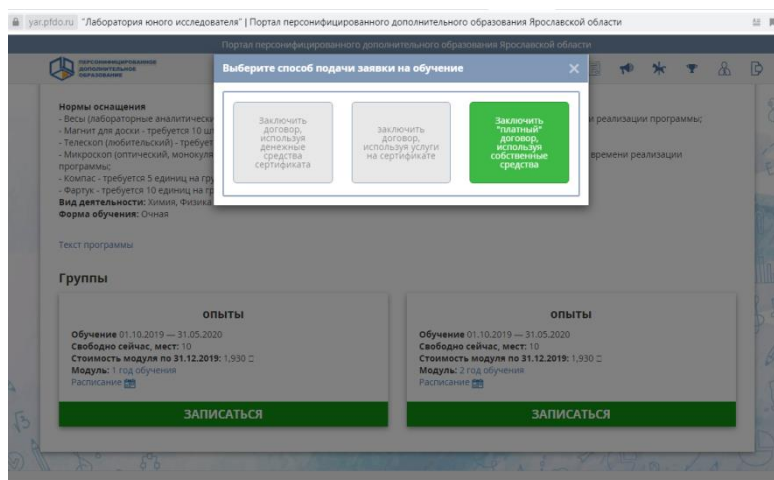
yar.pfdo.ru "Лаборатория юного исследователя" | Портал персонифицированного дополнительного образования Ярославской области

Портал персонифицированного дополнительного образования Ярославской области

ПЕРСОНИФИЦИРОВАННОЕ ДОПОЛНИТЕЛЬНОЕ ОБРАЗОВАНИЕ

Выберите способ подачи заявки на обучение ×

Заключить договор, используя денежные средства сертификата

заключить договор, используя услуги на сертификате

Заключить "платный" договор, используя собственные средства

Нормы оснащения
- Весы (лабораторные аналитически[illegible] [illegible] реализации программы;
- Магнит для доски - требуется 10 ш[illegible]
- Телескоп (любительский) - требует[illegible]
- Микроскоп (оптический, монокуля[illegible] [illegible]времени реализации программы;
- Компас - требуется 5 единиц на гру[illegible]
- Фартук - требуется 10 единиц на гр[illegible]
Вид деятельности: Химия, Физика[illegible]
Форма обучения: Очная

Текст программы

Группы

ОПЫТЫ
Обучение 01.10.2019 — 31.05.2020
Свободно сейчас, мест: 10
Стоимость модуля по 31.12.2019: 1,930 ₽
Модуль: 1 год обучения
Расписание
ЗАПИСАТЬСЯ

ОПЫТЫ
Обучение 01.10.2019 — 31.05.2020
Свободно сейчас, мест: 10
Стоимость модуля по 31.12.2019: 1,930 ₽
Модуль: 2 год обучения
Расписание
ЗАПИСАТЬСЯ